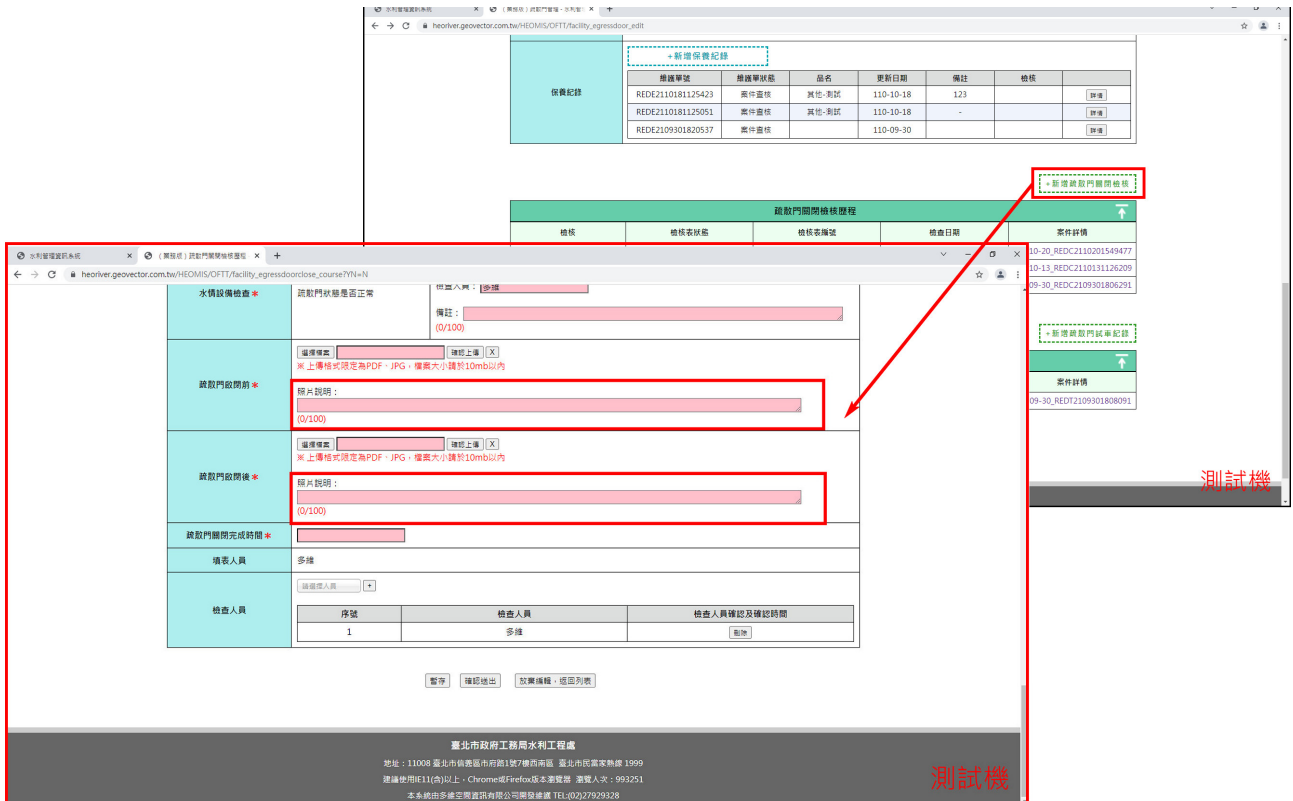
水利智慧資訊系統 × （業務版）疏散門管理 - 水利智... ×
heoriver.geovector.com.tw/HEOMIS/OFTT/facility_egressdoor_edit

+新增保養紀錄

保養紀錄

| 維護單號 | 維護單狀態 | 品名 | 更新日期 | 備註 | 檢核 | |
|---|---|---|---|---|---|---|
| REDE2110181125423 | 案件查核 | 其他-測試 | 110-10-18 | 123 | | 詳情 |
| REDE2110181125051 | 案件查核 | 其他-測試 | 110-10-18 | - | | 詳情 |
| REDE2109301820537 | 案件查核 | | 110-09-30 | | | 詳情 |

+新增疏散門關閉檢核

疏散門關閉檢核歷程

| 檢核 | 檢核表狀態 | 檢核表編號 | 檢查日期 | 案件詳情 |
|---|---|---|---|---|
| | | | | 10-20_REDC2110201549477 |
| | | | | 10-13_REDC2110131126209 |
| | | | | 09-30_REDC2109301806291 |

+新增疏散門試車紀錄

案件詳情
09-30_REDT2109301808091

測試機

水利智慧資訊系統 × （業務版）疏散門關閉檢核歷程 ×
heoriver.geovector.com.tw/HEOMIS/OFTT/facility_egressdoorclose_course?YN=N

水情設備檢查＊ 疏散門狀態是否正常 檢查人員： 多維
備註：
(0/100)

疏散門啟閉前＊
選擇檔案 確認上傳 X
※ 上傳格式限定為PDF、JPG，檔案大小請於10mb以內
照片說明：
(0/100)

疏散門啟閉後＊
選擇檔案 確認上傳 X
※ 上傳格式限定為PDF、JPG，檔案大小請於10mb以內
照片說明：
(0/100)

疏散門關閉完成時間＊

填表人員 多維

檢查人員
請選擇人員 +

| 序號 | 檢查人員 | 檢查人員確認及確認時間 |
|---|---|---|
| 1 | 多維 | 刪除 |

暫存 確認送出 放棄編輯，返回列表

臺北市政府工務局水利工程處
地址：11008 臺北市信義區市府路1號7樓西南區 臺北市民當家熱線 1999
建議使用IE11(含)以上，Chrome或Firefox版本瀏覽器 瀏覽人次：993251
本系統由多維空間資訊有限公司開發維護 TEL:(02)27929328

測試機